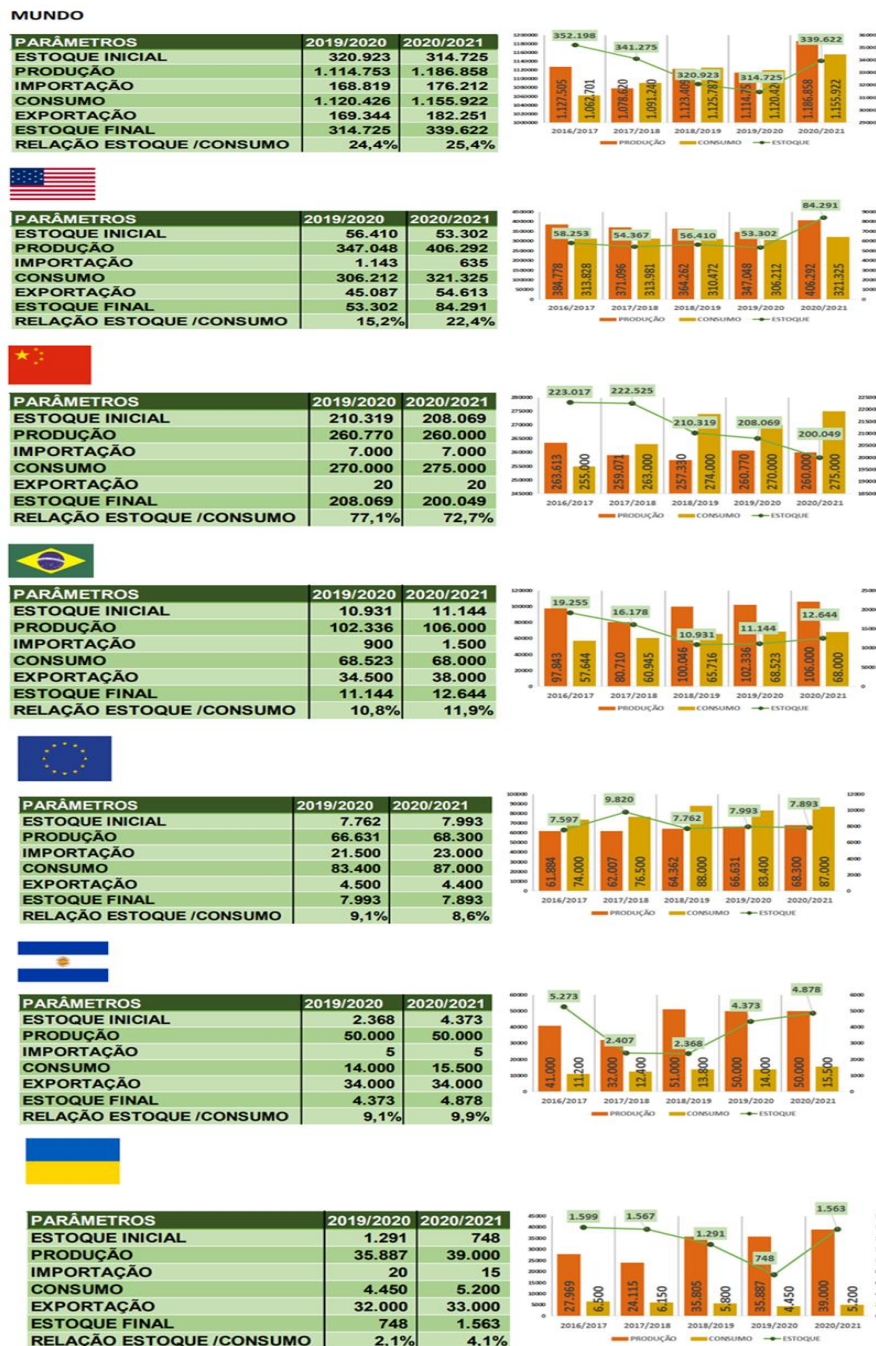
MUNDO

| PARÂMETROS | 2019/2020 | 2020/2021 |
|---|---|---|
| ESTOQUE INICIAL | 320.923 | 314.725 |
| PRODUÇÃO | 1.114.753 | 1.186.858 |
| IMPORTAÇÃO | 168.819 | 176.212 |
| CONSUMO | 1.120.426 | 1.155.922 |
| EXPORTAÇÃO | 169.344 | 182.251 |
| ESTOQUE FINAL | 314.725 | 339.622 |
| RELAÇÃO ESTOQUE /CONSUMO | 24,4% | 25,4% |

352.198 341.275 320.923 314.725 339.622
1.127.505 1.062.701 1.078.620 1.091.240 1.123.405 1.125.787 1.114.753 1.120.42 1.186.858 1.155.922
2016/2017 2017/2018 2018/2019 2019/2020 2020/2021
PRODUÇÃO CONSUMO ESTOQUE

| PARÂMETROS | 2019/2020 | 2020/2021 |
|---|---|---|
| ESTOQUE INICIAL | 56.410 | 53.302 |
| PRODUÇÃO | 347.048 | 406.292 |
| IMPORTAÇÃO | 1.143 | 635 |
| CONSUMO | 306.212 | 321.325 |
| EXPORTAÇÃO | 45.087 | 54.613 |
| ESTOQUE FINAL | 53.302 | 84.291 |
| RELAÇÃO ESTOQUE /CONSUMO | 15,2% | 22,4% |

58.253 54.367 56.410 53.302 84.291
384.778 313.828 371.096 313.981 364.262 310.472 347.048 306.212 406.292 321.325
2016/2017 2017/2018 2018/2019 2019/2020 2020/2021
PRODUÇÃO CONSUMO ESTOQUE

| PARÂMETROS | 2019/2020 | 2020/2021 |
|---|---|---|
| ESTOQUE INICIAL | 210.319 | 208.069 |
| PRODUÇÃO | 260.770 | 260.000 |
| IMPORTAÇÃO | 7.000 | 7.000 |
| CONSUMO | 270.000 | 275.000 |
| EXPORTAÇÃO | 20 | 20 |
| ESTOQUE FINAL | 208.069 | 200.049 |
| RELAÇÃO ESTOQUE /CONSUMO | 77,1% | 72,7% |

223.017 222.525 210.319 208.069 200.049
263.613 255.000 259.071 263.000 257.330 274.000 260.770 270.000 260.000 275.000
2016/2017 2017/2018 2018/2019 2019/2020 2020/2021
PRODUÇÃO CONSUMO ESTOQUE

| PARÂMETROS | 2019/2020 | 2020/2021 |
|---|---|---|
| ESTOQUE INICIAL | 10.931 | 11.144 |
| PRODUÇÃO | 102.336 | 106.000 |
| IMPORTAÇÃO | 900 | 1.500 |
| CONSUMO | 68.523 | 68.000 |
| EXPORTAÇÃO | 34.500 | 38.000 |
| ESTOQUE FINAL | 11.144 | 12.644 |
| RELAÇÃO ESTOQUE /CONSUMO | 10,8% | 11,9% |

19.255 16.178 10.931 11.144 12.644
97.843 57.644 80.710 60.945 100.046 65.716 102.336 68.523 106.000 68.000
2016/2017 2017/2018 2018/2019 2019/2020 2020/2021
PRODUÇÃO CONSUMO ESTOQUE

| PARÂMETROS | 2019/2020 | 2020/2021 |
|---|---|---|
| ESTOQUE INICIAL | 7.762 | 7.993 |
| PRODUÇÃO | 66.631 | 68.300 |
| IMPORTAÇÃO | 21.500 | 23.000 |
| CONSUMO | 83.400 | 87.000 |
| EXPORTAÇÃO | 4.500 | 4.400 |
| ESTOQUE FINAL | 7.993 | 7.893 |
| RELAÇÃO ESTOQUE /CONSUMO | 9,1% | 8,6% |

7.597 9.820 7.762 7.993 7.893
61.884 74.000 62.007 76.500 64.362 88.000 66.631 83.400 68.300 87.000
2016/2017 2017/2018 2018/2019 2019/2020 2020/2021
PRODUÇÃO CONSUMO ESTOQUE

| PARÂMETROS | 2019/2020 | 2020/2021 |
|---|---|---|
| ESTOQUE INICIAL | 2.368 | 4.373 |
| PRODUÇÃO | 50.000 | 50.000 |
| IMPORTAÇÃO | 5 | 5 |
| CONSUMO | 14.000 | 15.500 |
| EXPORTAÇÃO | 34.000 | 34.000 |
| ESTOQUE FINAL | 4.373 | 4.878 |
| RELAÇÃO ESTOQUE /CONSUMO | 9,1% | 9,9% |

5.273 2.407 2.368 4.373 4.878
41.000 11.200 32.000 12.400 51.000 13.800 50.000 14.000 50.000 15.500
2016/2017 2017/2018 2018/2019 2019/2020 2020/2021
PRODUÇÃO CONSUMO ESTOQUE

| PARÂMETROS | 2019/2020 | 2020/2021 |
|---|---|---|
| ESTOQUE INICIAL | 1.291 | 748 |
| PRODUÇÃO | 35.887 | 39.000 |
| IMPORTAÇÃO | 20 | 15 |
| CONSUMO | 4.450 | 5.200 |
| EXPORTAÇÃO | 32.000 | 33.000 |
| ESTOQUE FINAL | 748 | 1.563 |
| RELAÇÃO ESTOQUE /CONSUMO | 2,1% | 4,1% |

1.599 1.567 1.291 748 1.563
27.969 6.500 24.115 6.150 35.805 5.800 35.887 4.450 39.000 5.200
2016/2017 2017/2018 2018/2019 2019/2020 2020/2021
PRODUÇÃO CONSUMO ESTOQUE